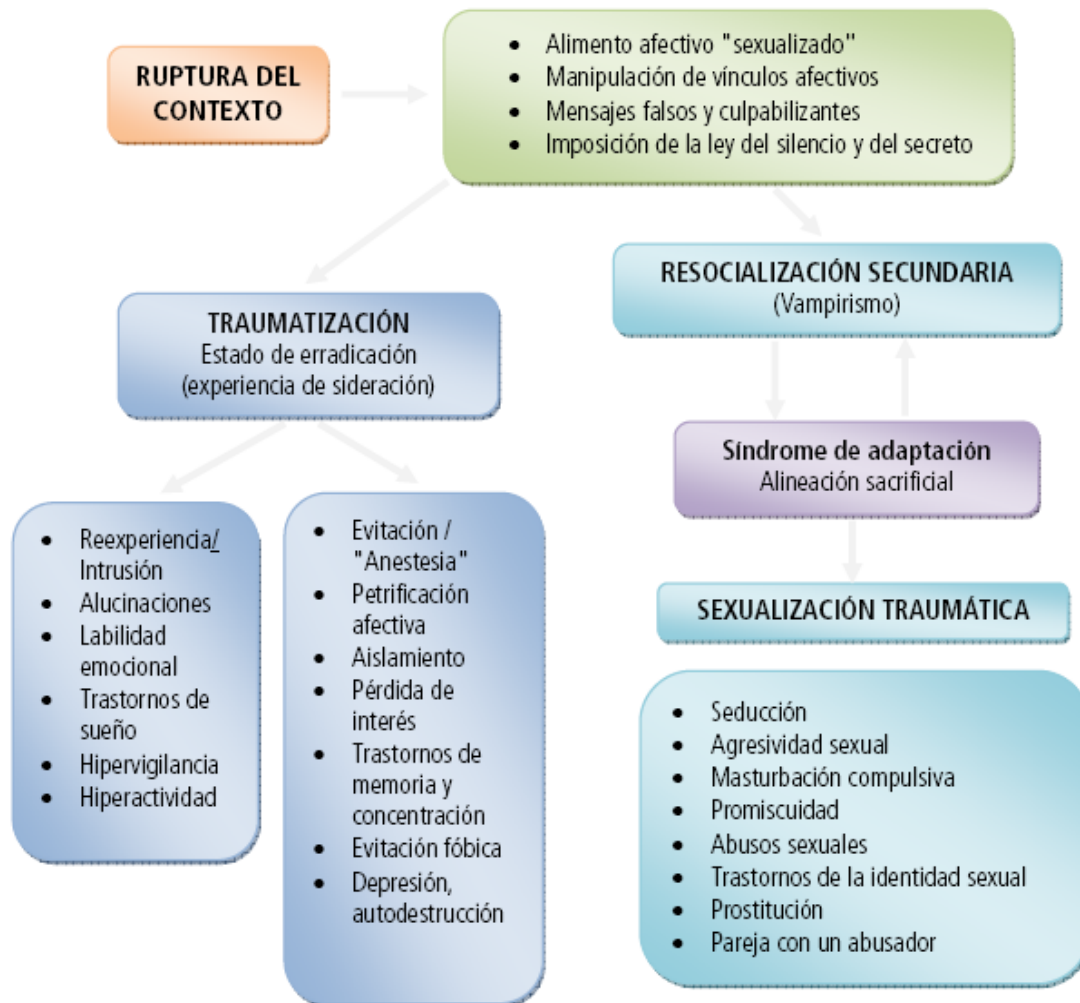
RUPTURA DEL CONTEXTO

- Alimento afectivo "sexualizado"
- Manipulación de vínculos afectivos
- Mensajes falsos y culpabilizantes
- Imposición de la ley del silencio y del secreto

TRAUMATIZACIÓN
Estado de erradicación
(experiencia de sideración)

RESOCIALIZACIÓN SECUNDARIA
(Vampirismo)

Síndrome de adaptación
Alineación sacrificial

SEXUALIZACIÓN TRAUMÁTICA

- Reexperiencia/ Intrusión
- Alucinaciones
- Labilidad emocional
- Trastornos de sueño
- Hipervigilancia
- Hiperactividad

- Evitación / "Anestesia"
- Petrificación afectiva
- Aislamiento
- Pérdida de interés
- Trastornos de memoria y concentración
- Evitación fóbica
- Depresión, autodestrucción

- Seducción
- Agresividad sexual
- Masturbación compulsiva
- Promiscuidad
- Abusos sexuales
- Trastornos de la identidad sexual
- Prostitución
- Pareja con un abusador